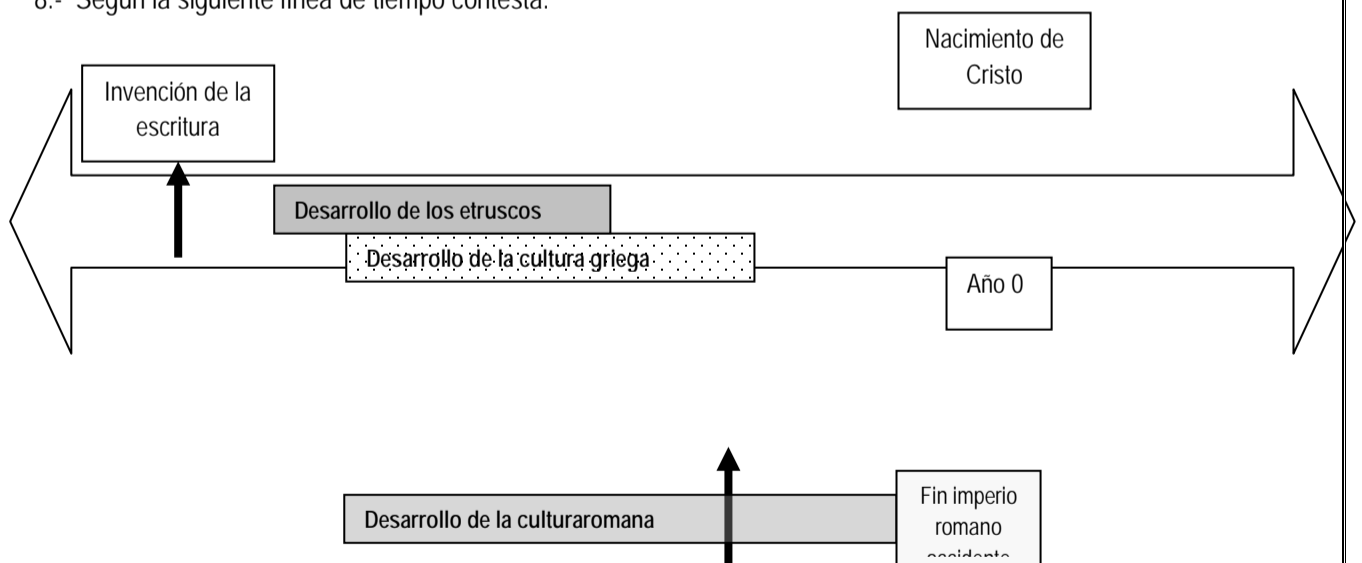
8.- Según la siguiente línea de tiempo contesta:

Nacimiento de Cristo

Invención de la escritura

Desarrollo de los etruscos

Desarrollo de la cultura griega

Año 0

Desarrollo de la culturaromana

Fin imperio romano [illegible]